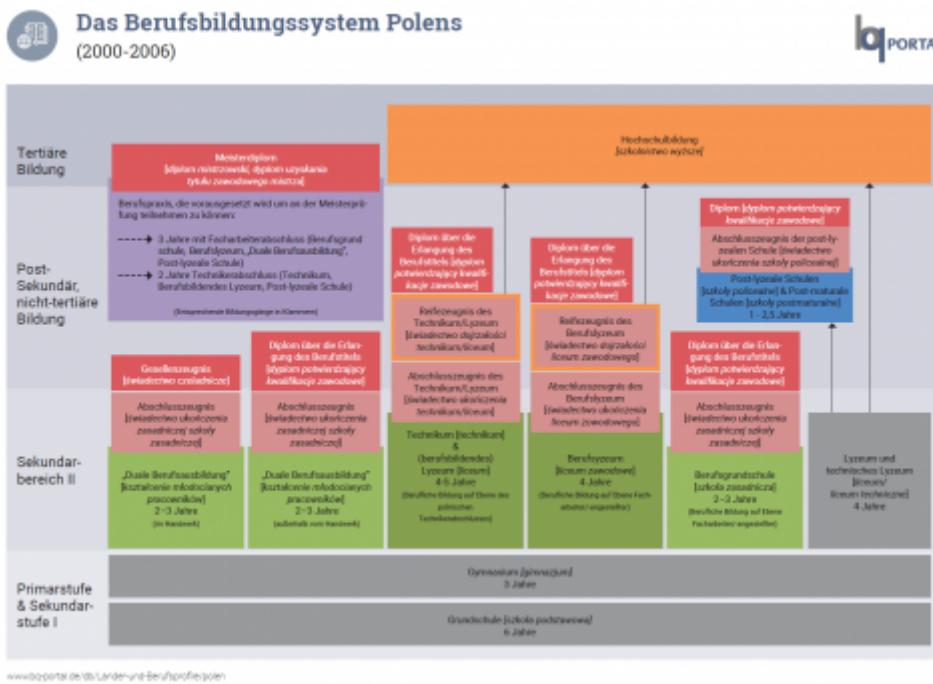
Das Berufsbildungssystem Polens
(2000-2006)

PORTA

Tertiäre Bildung

Post-Sekundär, nicht-tertiäre Bildung

Sekundarbereich II

Primarstufe & Sekundarstufe I

Hochschulbildung [szkolnictwo wyższe]

Meisterdiplom [dyplom mistrzowski, dyplom uzyskania tytułu zawodowego mistrza]

Berufspraxis, die vorausgesetzt wird um an der Meisterprüfung teilnehmen zu können:

3 Jahre mit Facharbeiterabschluss (Berufsgrundschule, Berufslyzeum, „Duale Berufsausbildung", Post-lyzeale Schule)

2 Jahre Technikerabschluss (Technikum, Berufsbildendes Lyzeum, Post-lyzeale Schule)

(Entsprechende Bildungsgänge in Klammern)

Gesellenzeugnis [świadectwo czeladnicze]

Abschlusszeugnis [świadectwo ukończenia zasadniczej szkoły zawodowej]

„Duale Berufsausbildung" [kształcenie młodocianych pracowników] 2–3 Jahre (im Handwerk)

Diplom über die Erlangung des Berufstitels [dyplom potwierdzający kwalifikacje zawodowe]

Abschlusszeugnis [świadectwo ukończenia zasadniczej szkoły zawodowej]

„Duale Berufsausbildung" [kształcenie młodocianych pracowników] 2–3 Jahre (außerhalb vom Handwerk)

Diplom über die Erlangung des Berufstitels [dyplom potwierdzający kwalifikacje zawodowe]

Reifezeugnis des Technikum/Lyzeum [świadectwo dojrzałości technikum/liceum]

Abschlusszeugnis des Technikum/Lyzeum [świadectwo ukończenia technikum/liceum]

Technikum [technikum] & (berufsbildendes) Lyzeum [liceum] 4-5 Jahre (Berufliche Bildung auf Ebene des mittleren Technikerabschlusses)

Diplom über die Erlangung des Berufstitels [dyplom potwierdzający kwalifikacje zawodowe]

Reifezeugnis des Berufslyzeum [świadectwo dojrzałości liceum zawodowego]

Abschlusszeugnis des Berufslyzeum [świadectwo ukończenia liceum zawodowego]

Berufslyzeum [liceum zawodowe] 4 Jahre (Berufliche Bildung auf Ebene Facharbeiter/-angestellter)

Diplom über die Erlangung des Berufstitels [dyplom potwierdzający kwalifikacje zawodowe]

Abschlusszeugnis [świadectwo ukończenia zasadniczej szkoły zawodowej]

Berufsgrundschule [szkoła zasadnicza] 2–3 Jahre (Berufliche Bildung auf Ebene Facharbeiter/-angestellter)

Diplom [dyplom potwierdzający kwalifikacje zawodowe]

Abschlusszeugnis der post-lyzealen Schule [świadectwo ukończenia szkoły policealnej]

Post-lyzeale Schulen [szkoły policealne] & Post-maturale Schulen [szkoły postmaturalne] 1 - 2,5 Jahre

Lyzeum und technisches Lyzeum [liceum/ liceum techniczne] 4 Jahre

Gymnasium [gimnazjum] 3 Jahre

Grundschule [szkoła podstawowa] 6 Jahre

www.bq-portal.de/db/Länder-und-Berufsprofile/polen